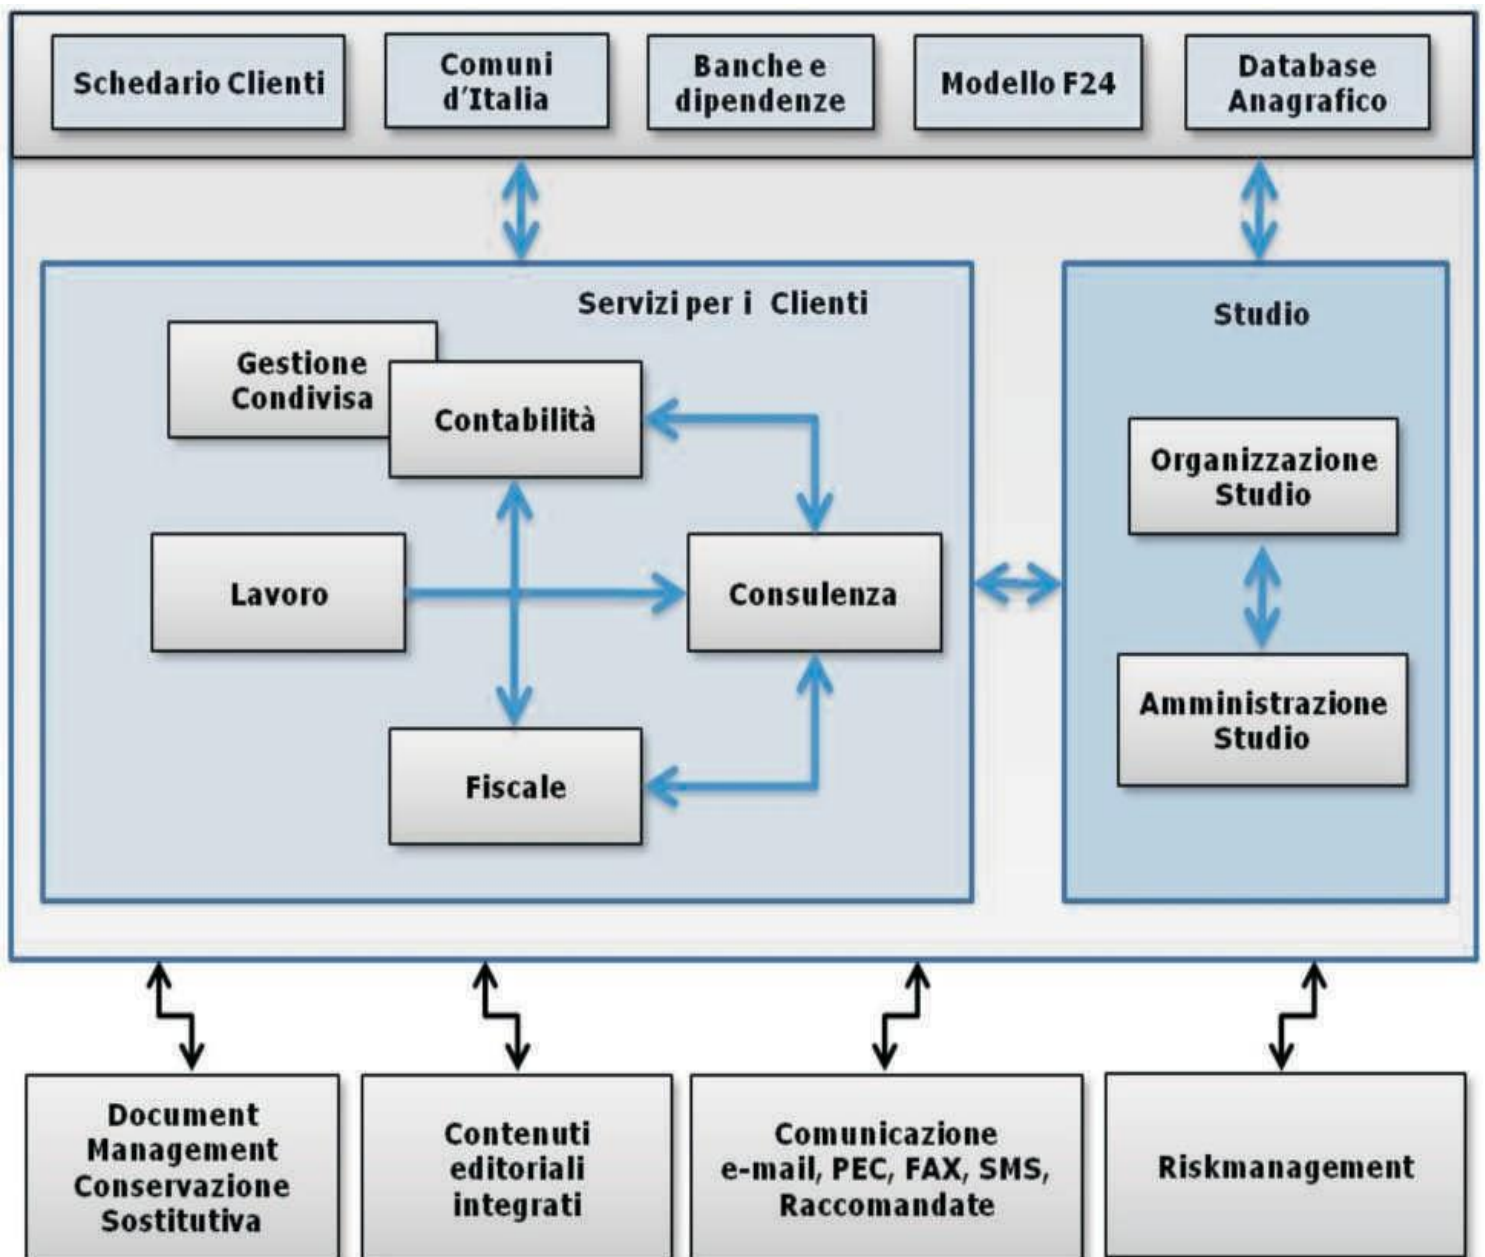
Schedario Clienti

Comuni d'Italia

Banche e dipendenze

Modello F24

Database Anagrafico

Servizi per i Clienti

Gestione Condivisa

Contabilità

Lavoro

Consulenza

Fiscale

Studio

Organizzazione Studio

Amministrazione Studio

Document Management Conservazione Sostitutiva

Contenuti editoriali integrati

Comunicazione e-mail, PEC, FAX, SMS, Raccomandate

Riskmanagement